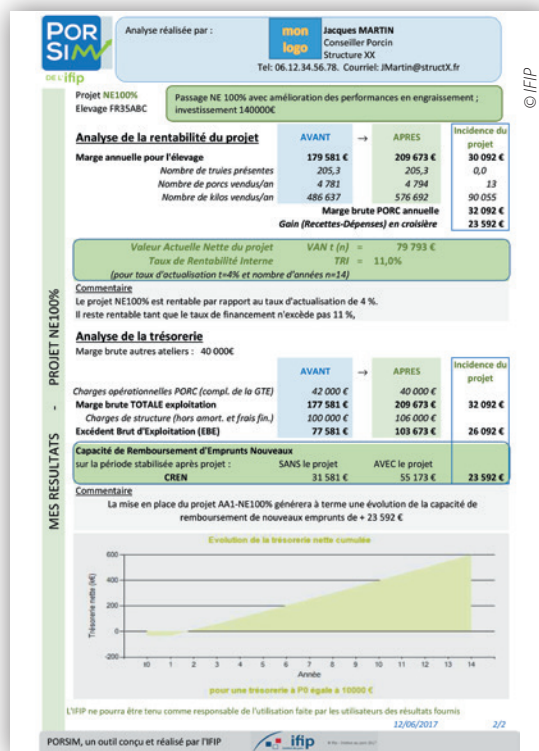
PORSIM
DE L'ifip

Analyse réalisée par :

mon logo

Jacques MARTIN
Conseiller Porcin
Structure XX
Tel: 06.12.34.56.78. Courriel: JMartin@structX.fr

© IFIP

Projet NE100%
Elevage FR35ABC

Passage NE 100% avec amélioration des performances en engraissement ; investissement 140000€

Analyse de la rentabilité du projet

| | AVANT | → | APRES | Incidence du projet |
|---|---|---|---|---|
| Marge annuelle pour l'élevage | 179 581 € | | 209 673 € | 30 092 € |
| Nombre de truies présentes | 205,3 | | 205,3 | 0,0 |
| Nombre de porcs vendus/an | 4 781 | | 4 794 | 13 |
| Nombre de kilos vendus/an | 486 637 | | 576 692 | 90 055 |
| | | | Marge brute PORC annuelle | 32 092 € |
| | | | Gain (Recettes-Dépenses) en croisière | 23 592 € |

Valeur Actuelle Nette du projet VAN t (n) = 79 793 €
Taux de Rentabilité Interne TRI = 11,0%
(pour taux d'actualisation t=4% et nombre d'années n=14)

Commentaire
Le projet NE100% est rentable par rapport au taux d'actualisation de 4 %.
Il reste rentable tant que le taux de financement n'excède pas 11 %,

Analyse de la trésorerie
Marge brute autres ateliers : 40 000€

| | AVANT | → | APRES | Incidence du projet |
|---|---|---|---|---|
| Charges opérationnelles PORC (compl. de la GTE) | 42 000 € | | 40 000 € | |
| Marge brute TOTALE exploitation | 177 581 € | | 209 673 € | 32 092 € |
| Charges de structure (hors amort. et frais fin.) | 100 000 € | | 106 000 € | |
| Excédent Brut d'Exploitation (EBE) | 77 581 € | | 103 673 € | 26 092 € |

Capacité de Remboursement d'Emprunts Nouveaux
sur la période stabilisée après projet : SANS le projet AVEC le projet
CREN 31 581 € 55 173 € 23 592 €

Commentaire
La mise en place du projet AA1-NE100% générera à terme une évolution de la capacité de remboursement de nouveaux emprunts de + 23 592 €

Evolution de la trésorerie nette cumulée
600
400
200
0
-200
Trésorerie nette (k€)
t0 1 2 3 4 5 6 7 8 9 10 11 12 13 14
Année
pour une trésorerie à P0 égale à 10000 €

MES RESULTATS - PROJET NE100%

L'IFIP ne pourra être tenu comme responsable de l'utilisation faite par les utilisateurs des résultats fournis
12/06/2017 2/2

PORSIM, un outil conçu et réalisé par l'IFIP ifip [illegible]